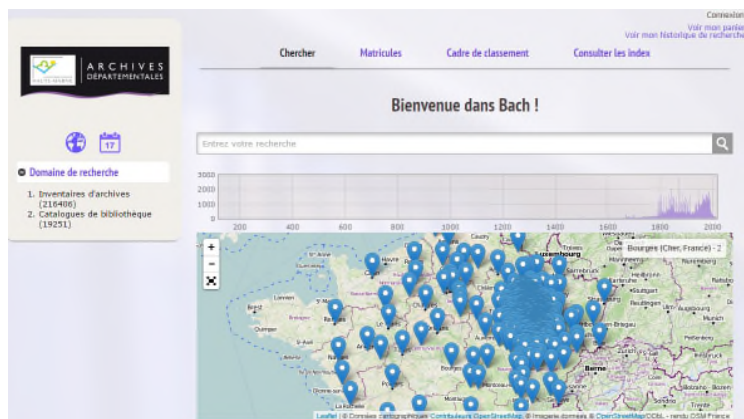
Connexion
Voir mon panier
Voir mon historique de recherche

ARCHIVES DÉPARTEMENTALES

Chercher
Matricules
Cadre de classement
Consulter les index

Bienvenue dans Bach !

17

Domaine de recherche

1. Inventaires d'archives (216406)
2. Catalogues de bibliothèque (19251)

Entrez votre recherche

3000
2000
1000
0
200
400
600
800
1000
1200
1400
1600
1800
2000

Bourges (Cher, France) - 2

Luxembourg
Strasbourg
Bern

+
-

Leaflet | © Données cartographiques Contributeurs OpenStreetMap, © Imagerie données © OpenStreetMap/ODbL - rendu OSM France